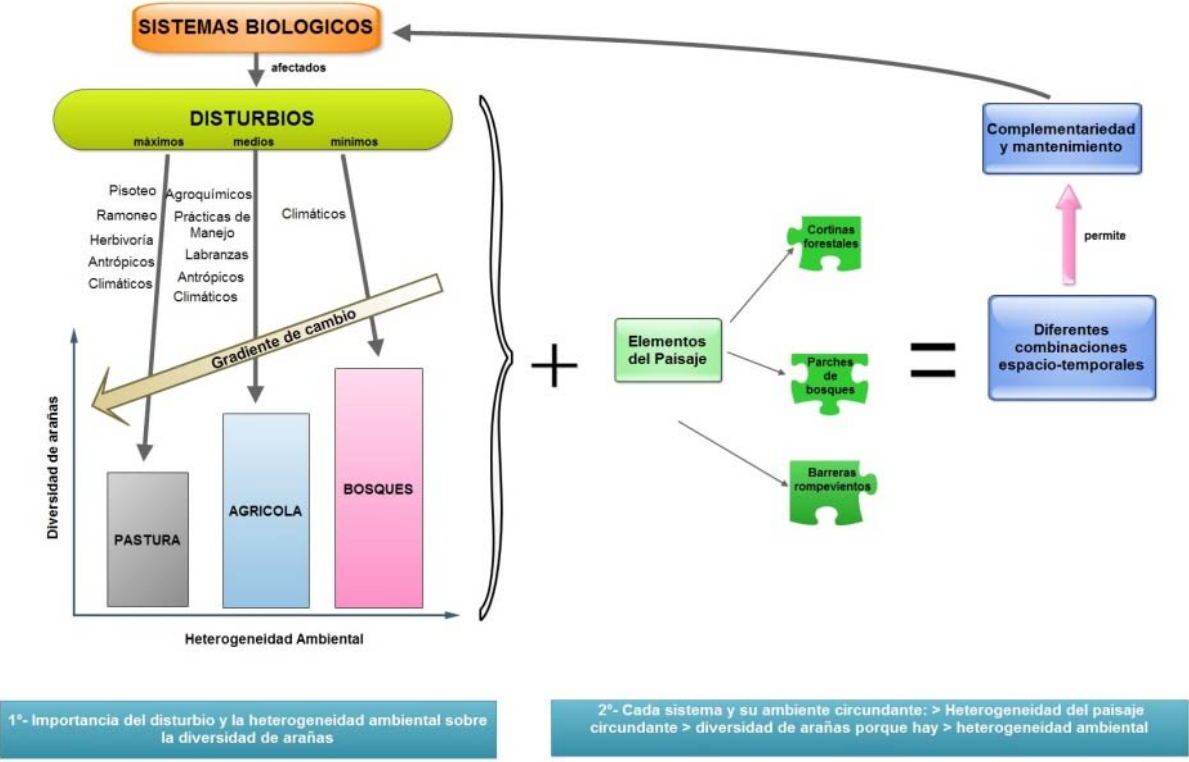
SISTEMAS BIOLOGICOS

afectados

DISTURBIOS

máximos medios minimos

Pisoteo
Ramoneo
Herbivoría
Antrópicos
Climáticos

Agroquímicos
Prácticas de Manejo
Labranzas
Antrópicos
Climáticos

Climáticos

Gradiente de cambio

Diversidad de arañas

PASTURA

AGRICOLA

BOSQUES

Heterogeneidad Ambiental

+

Elementos del Paisaje

Cortinas forestales

Parches de bosques

Barreras rompevientos

=

Diferentes combinaciones espacio-temporales

permite

Complementariedad y mantenimiento

1°- Importancia del disturbio y la heterogeneidad ambiental sobre la diversidad de arañas

2°- Cada sistema y su ambiente circundante: > Heterogeneidad del paisaje circundante > diversidad de arañas porque hay > heterogeneidad ambiental